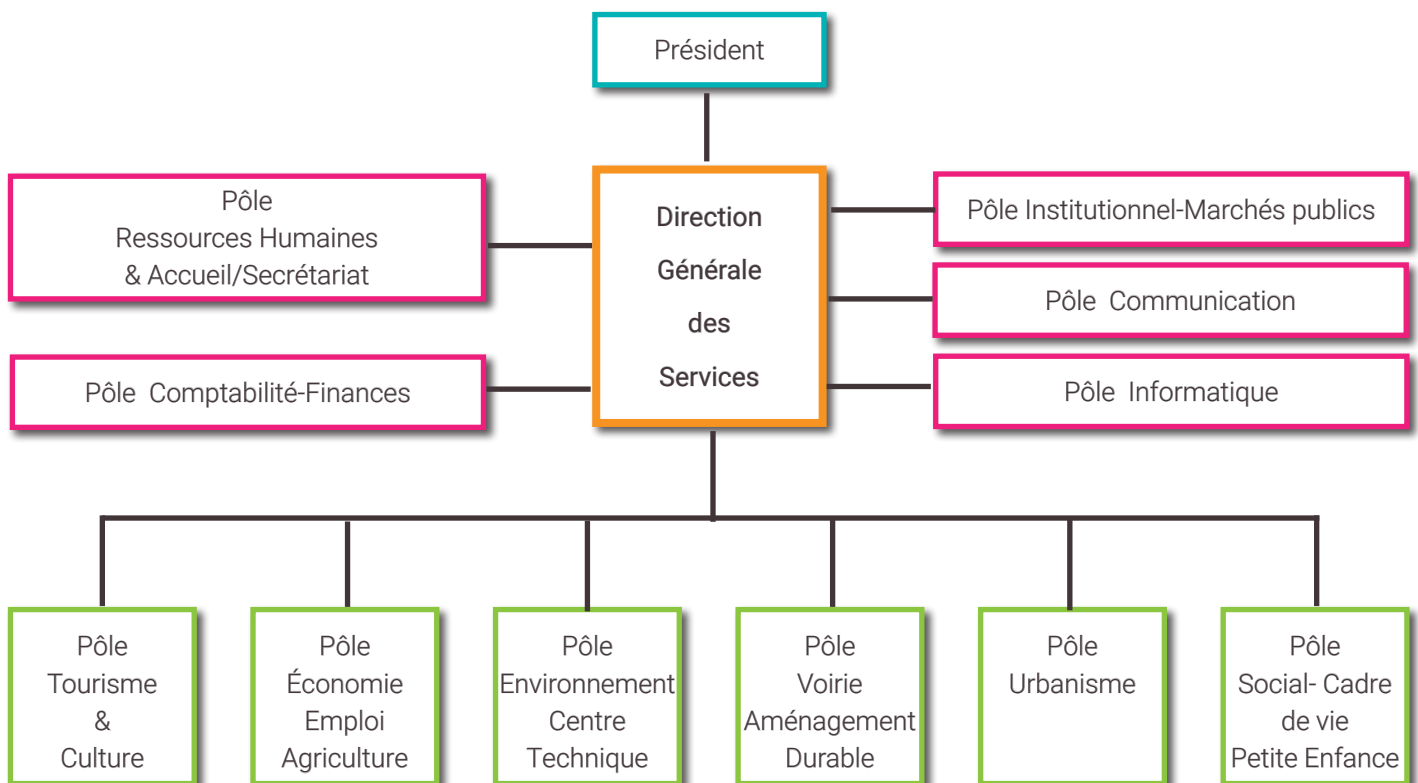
Président

Pôle
Ressources Humaines
& Accueil/Secrétariat

Direction
Générale
des
Services

Pôle Institutionnel-Marchés publics

Pôle Communication

Pôle Comptabilité-Finances

Pôle Informatique

Pôle
Tourisme
&
Culture

Pôle
Économie
Emploi
Agriculture

Pôle
Environnement
Centre
Technique

Pôle
Voirie
Aménagement
Durable

Pôle
Urbanisme

Pôle
Social- Cadre
de vie
Petite Enfance